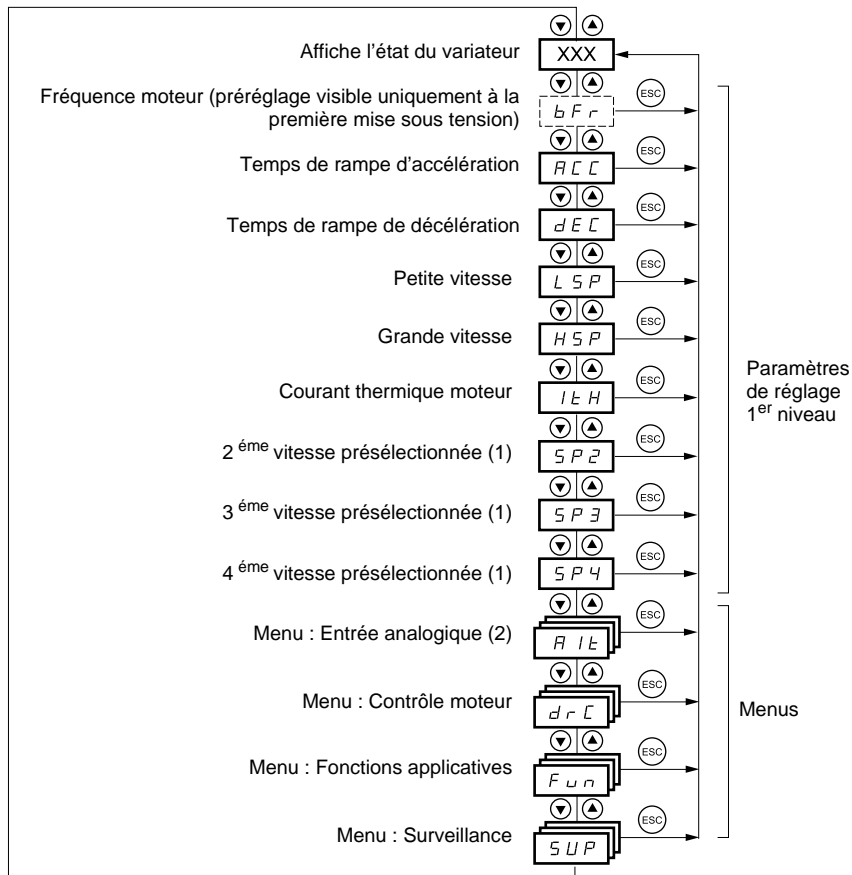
XXX
Affiche l'état du variateur

Fréquence moteur (préréglage visible uniquement à la première mise sous tension)
bFr
ESC

Temps de rampe d'accélération
ACC
ESC

Temps de rampe de décélération
dEC
ESC

Petite vitesse
LSP
ESC

Grande vitesse
HSP
ESC

Courant thermique moteur
ItH
ESC

2 $^{éme}$ vitesse présélectionnée (1)
SP2
ESC

3 $^{éme}$ vitesse présélectionnée (1)
SP3
ESC

4 $^{éme}$ vitesse présélectionnée (1)
SP4
ESC

Paramètres de réglage 1$^{er}$ niveau

Menu : Entrée analogique (2)
AIt
ESC

Menu : Contrôle moteur
drC
ESC

Menu : Fonctions applicatives
Fun
ESC

Menu : Surveillance
SUP
ESC

Menus